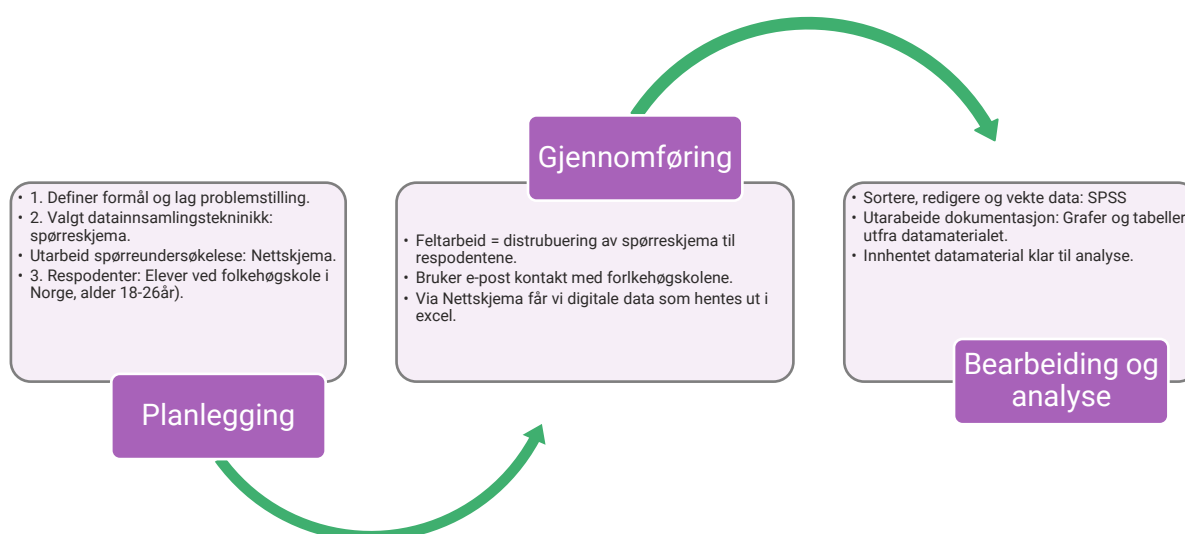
• 1. Definer formål og lag problemstilling.
• 2. Valgt datainnsamlingsteknikk: spørreskjema.
• Utarbeid spørreundersøkelese: Nettskjema.
• 3. Respodenter: Elever ved folkehøgskole i Norge, alder 18-26år).

Planlegging

Gjennomføring

• Feltarbeid = distrubuering av spørreskjema til respodentene.
• Bruker e-post kontakt med forlkehøgskolene.
• Via Nettskjema får vi digitale data som hentes ut i excel.

• Sortere, redigere og vekte data: SPSS
• Utarabeide dokumentasjon: Grafer og tabeller utfra datamaterialet.
• Innhentet datamaterial klar til analyse.

Bearbeiding og analyse